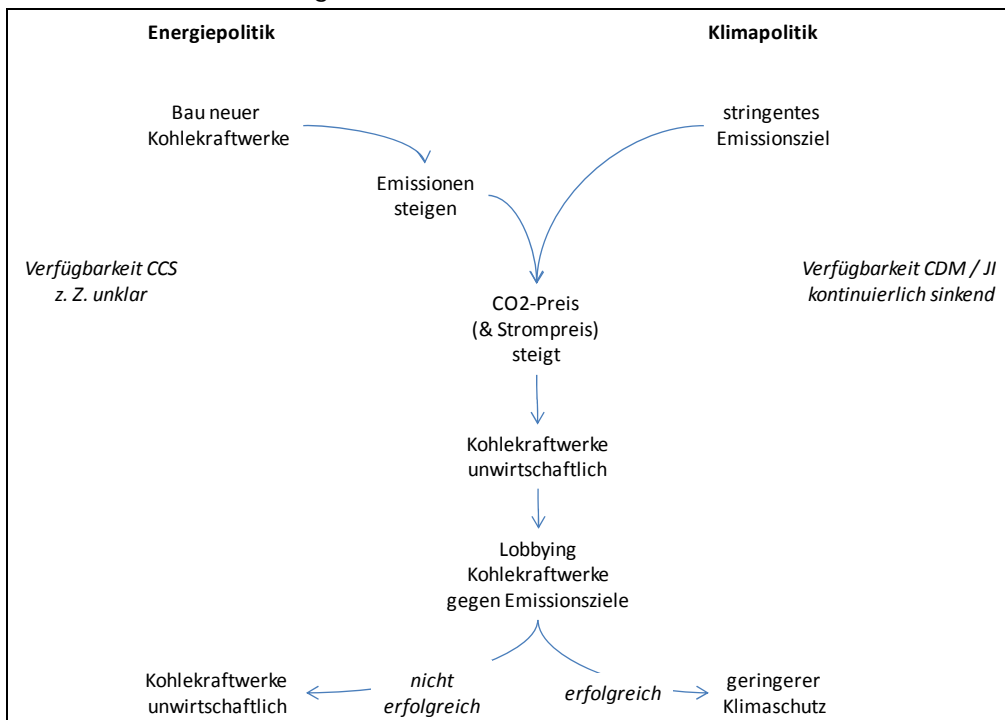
Energiepolitik

Klimapolitik

Bau neuer Kohlekraftwerke

stringentes Emissionsziel

Emissionen steigen

Verfügbarkeit CCS z. Z. unklar

Verfügbarkeit CDM / JI kontinuierlich sinkend

CO2-Preis (& Strompreis) steigt

Kohlekraftwerke unwirtschaftlich

Lobbying Kohlekraftwerke gegen Emissionsziele

Kohlekraftwerke unwirtschaftlich

nicht erfolgreich

erfolgreich

geringerer Klimaschutz